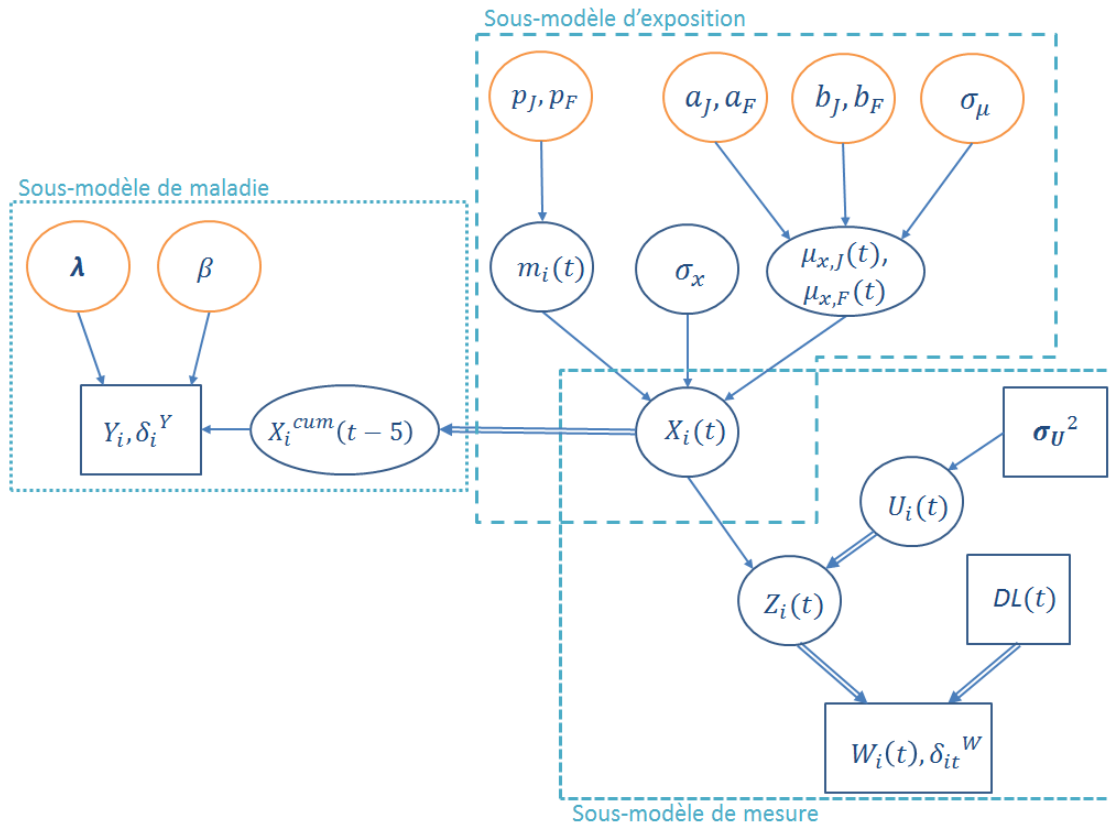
Sous-modèle d'exposition

$p_J, p_F$

$a_J, a_F$

$b_J, b_F$

$\sigma_\mu$

Sous-modèle de maladie

$\boldsymbol{\lambda}$

$\beta$

$m_i(t)$

$\sigma_x$

$\mu_{x,J}(t)$, $\mu_{x,F}(t)$

$Y_i, \delta_i{}^Y$

$X_i{}^{cum}(t-5)$

$X_i(t)$

$\boldsymbol{\sigma_U}{}^2$

$U_i(t)$

$Z_i(t)$

$DL(t)$

$W_i(t), \delta_{it}{}^W$

Sous-modèle de mesure